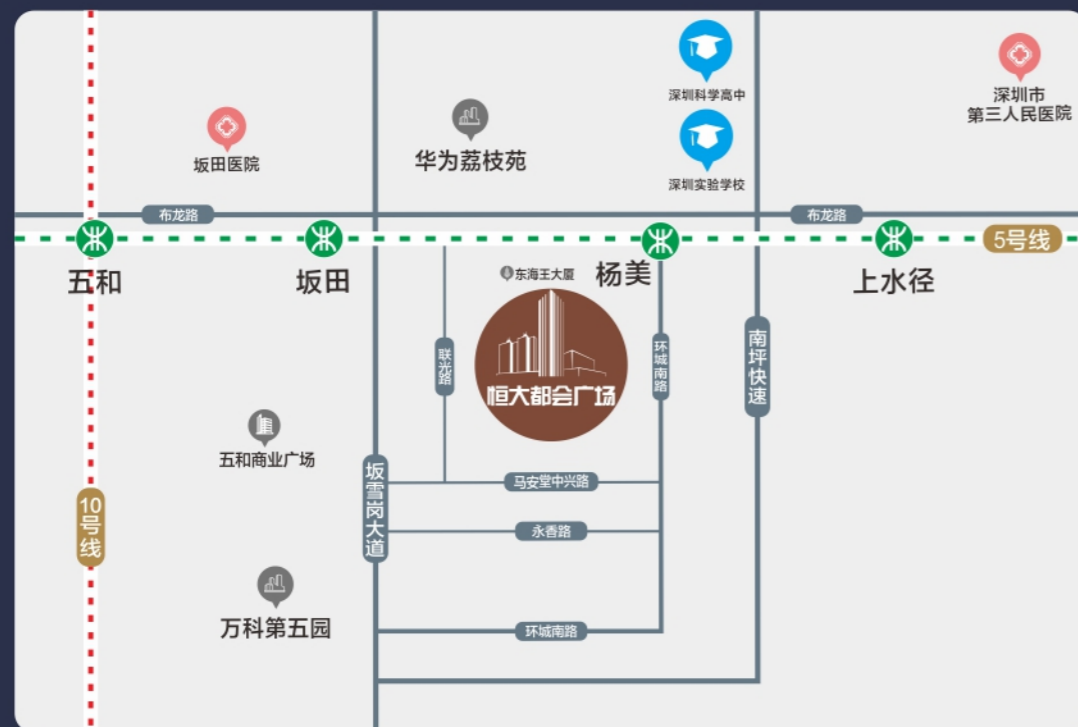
深圳科学高中

深圳市第三人民医院

坂田医院

华为荔枝苑

深圳实验学校

布龙路

布龙路

5号线

五和

坂田

东海王大厦

杨美

上水径

联兴路

恒大都会广场

环城南路

南坪快速

五和商业广场

坂雪岗大道

马安堂中兴路

10号线

永香路

万科第五园

环城南路